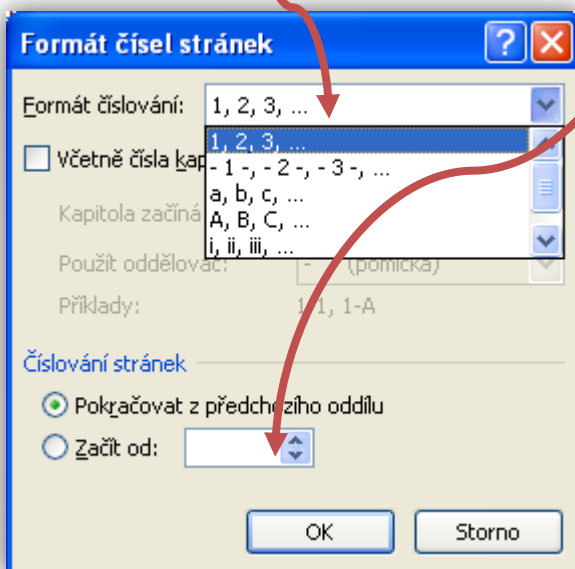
Formát čísel stránek

Formát číslování: 1, 2, 3, ...

1, 2, 3, ...
- 1 -, - 2 -, - 3 -, ...
a, b, c, ...
A, B, C, ...
i, ii, iii, ...

Včetně čísla kap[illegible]

Kapitola začíná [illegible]

Použít oddělovač: - (pomlčka)

Příklady: 1-1, 1-A

Číslování stránek

Pokračovat z předchozího oddílu

Začít od:

OK

Storno